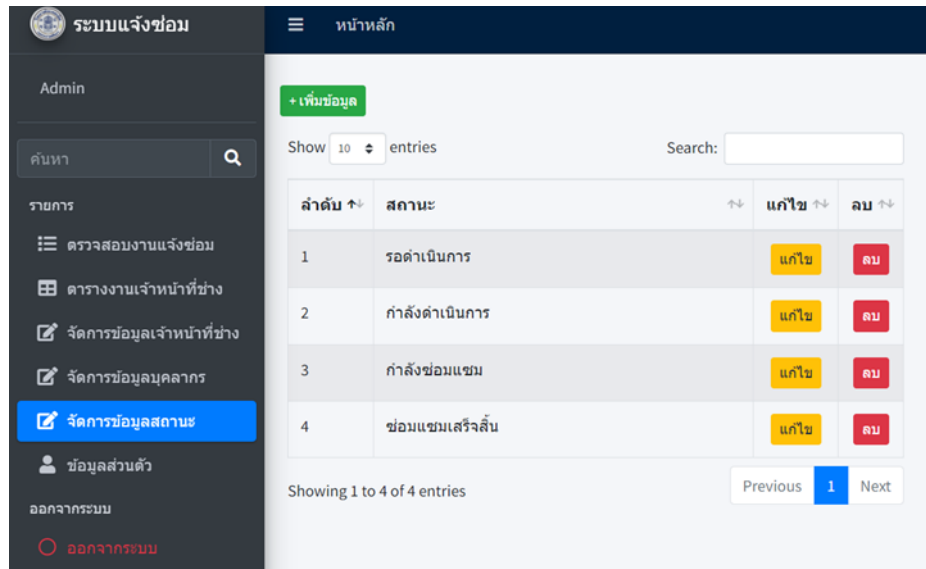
ระบบแจ้งซ่อม

หน้าหลัก

Admin

ค้นหา

รายการ

ตรวจสอบงานแจ้งซ่อม

ตารางงานเจ้าหน้าที่ช่าง

จัดการข้อมูลเจ้าหน้าที่ช่าง

จัดการข้อมูลบุคลากร

จัดการข้อมูลสถานะ

ข้อมูลส่วนตัว

ออกจากระบบ

ออกจากระบบ

+ เพิ่มข้อมูล

Show 10 entries

Search:

| ลำดับ | สถานะ | แก้ไข | ลบ |
|---|---|---|---|
| 1 | รอดำเนินการ | แก้ไข | ลบ |
| 2 | กำลังดำเนินการ | แก้ไข | ลบ |
| 3 | กำลังซ่อมแซม | แก้ไข | ลบ |
| 4 | ซ่อมแซมเสร็จสิ้น | แก้ไข | ลบ |

Showing 1 to 4 of 4 entries

Previous 1 Next